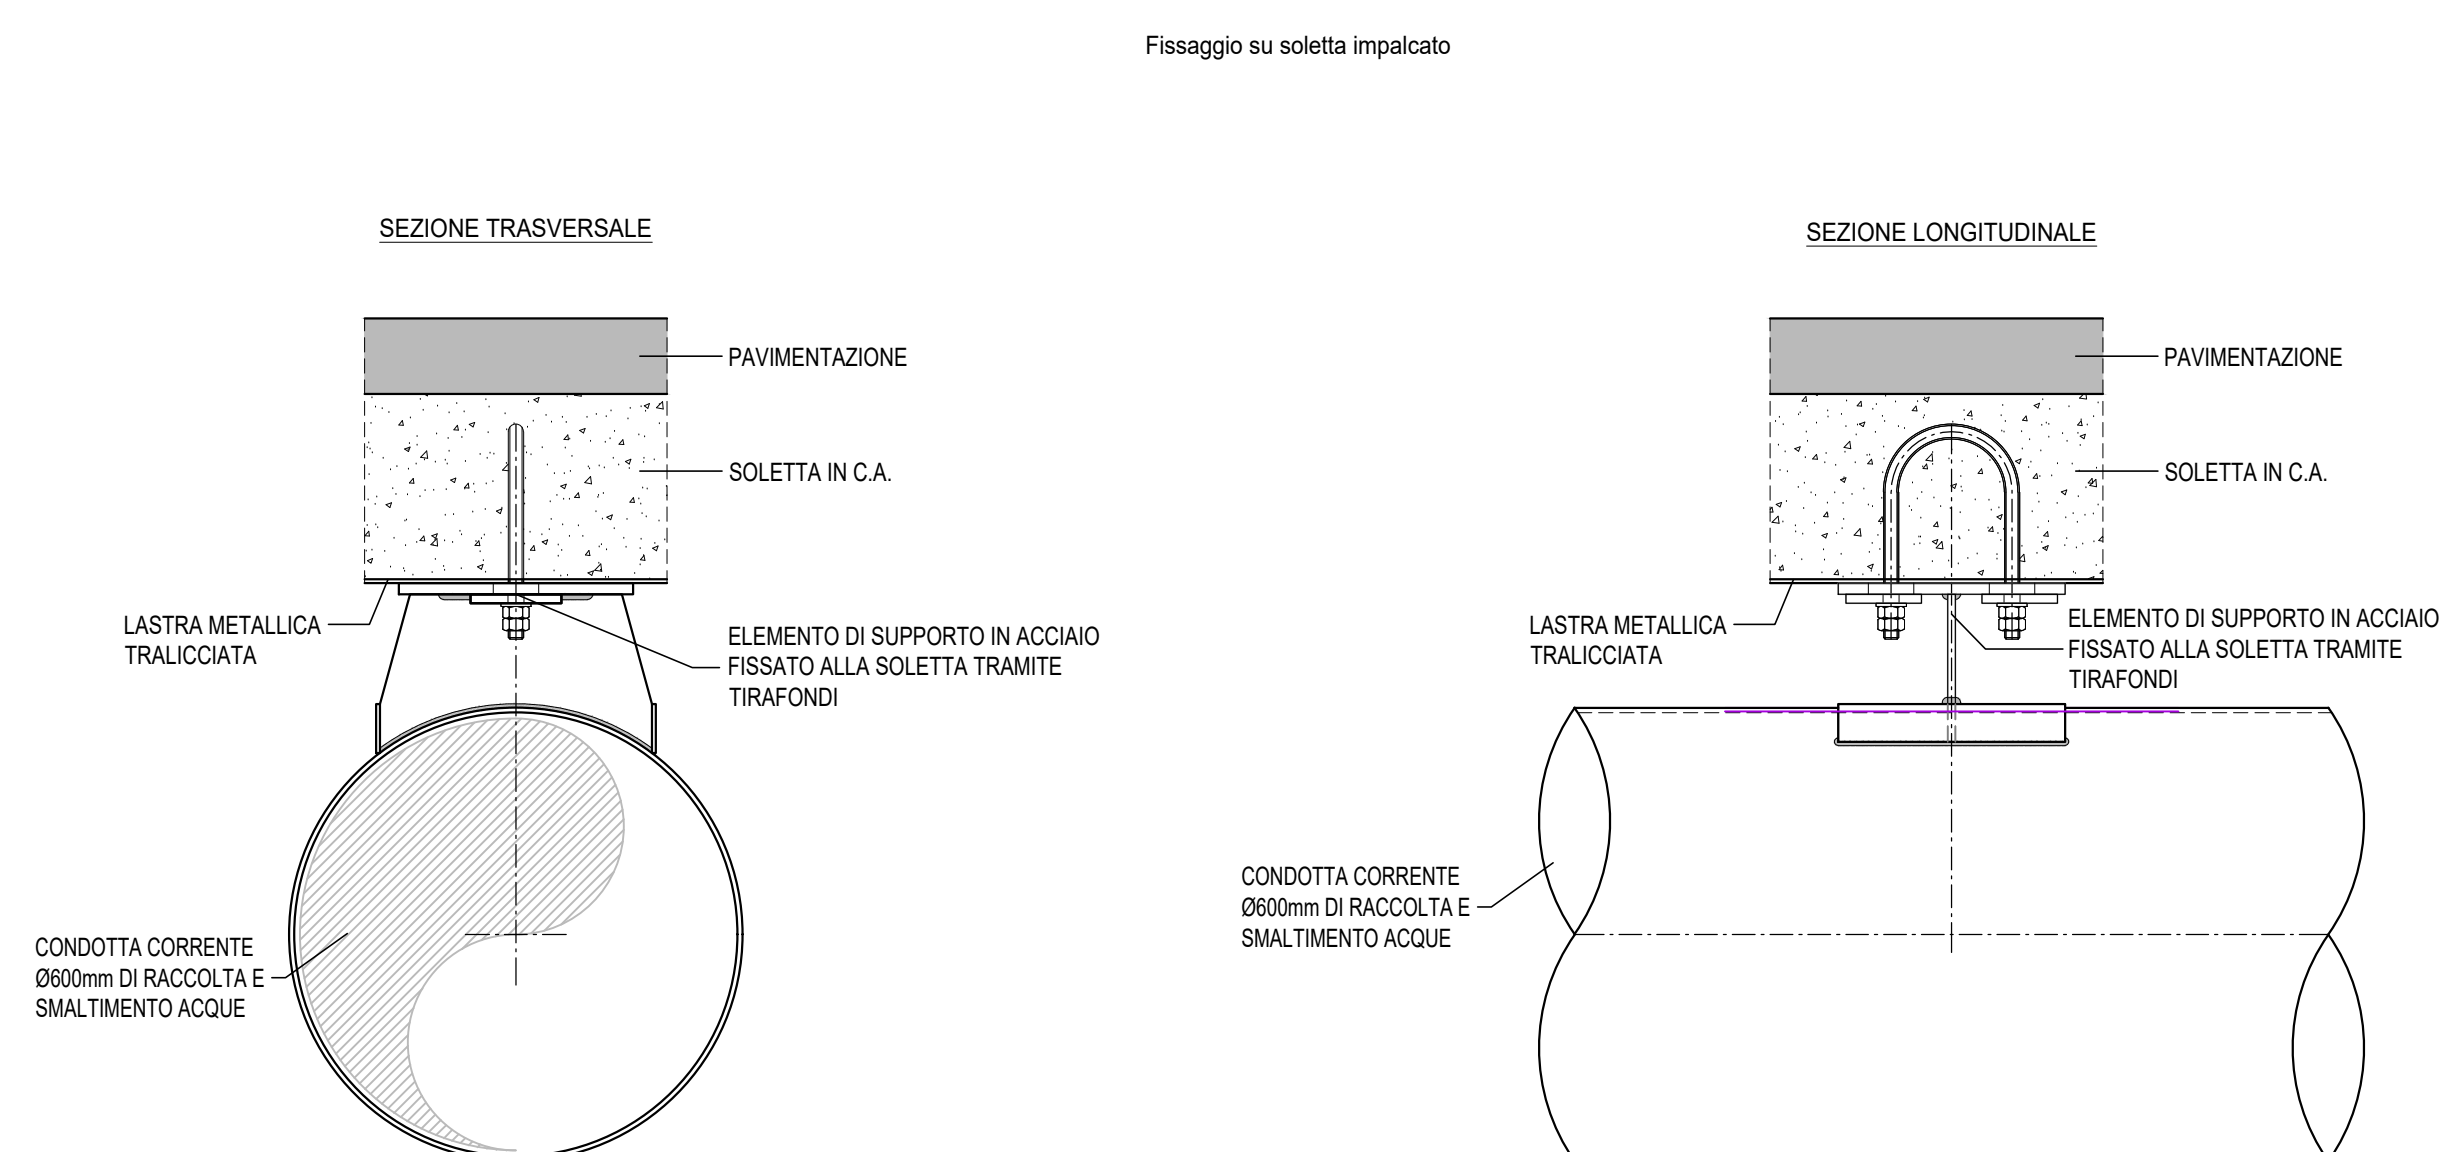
Fissaggio su soletta impalcato

SEZIONE TRASVERSALE

PAVIMENTAZIONE

SOLETTA IN C.A.

LASTRA METALLICA TRALICCIATA

ELEMENTO DI SUPPORTO IN ACCIAIO FISSATO ALLA SOLETTA TRAMITE TIRAFONDI

CONDOTTA CORRENTE Ø600mm DI RACCOLTA E SMALTIMENTO ACQUE

SEZIONE LONGITUDINALE

PAVIMENTAZIONE

SOLETTA IN C.A.

LASTRA METALLICA TRALICCIATA

ELEMENTO DI SUPPORTO IN ACCIAIO FISSATO ALLA SOLETTA TRAMITE TIRAFONDI

CONDOTTA CORRENTE Ø600mm DI RACCOLTA E SMALTIMENTO ACQUE